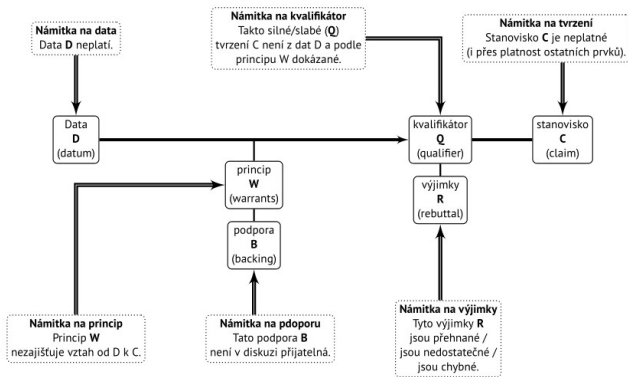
**Námitka na data**
Data **D** neplatí.

**Námitka na kvalifikátor**
Takto silné/slabé (**Q**) tvrzení C není z dat D a podle principu W dokázané.

**Námitka na tvrzení**
Stanovisko **C** je neplatné (i přes platnost ostatních prvků).

Data
**D**
(datum)

kvalifikátor
**Q**
(qualifier)

stanovisko
**C**
(claim)

princip
**W**
(warrants)

výjimky
**R**
(rebuttal)

podpora
**B**
(backing)

**Námitka na princip**
Princip **W** nezajišťuje vztah od D k C.

**Námitka na pdoporu**
Tato podpora **B** není v diskuzi přijatelná.

**Námitka na výjimky**
Tyto výjimky **R** jsou přehnané / jsou nedostatečné / jsou chybné.